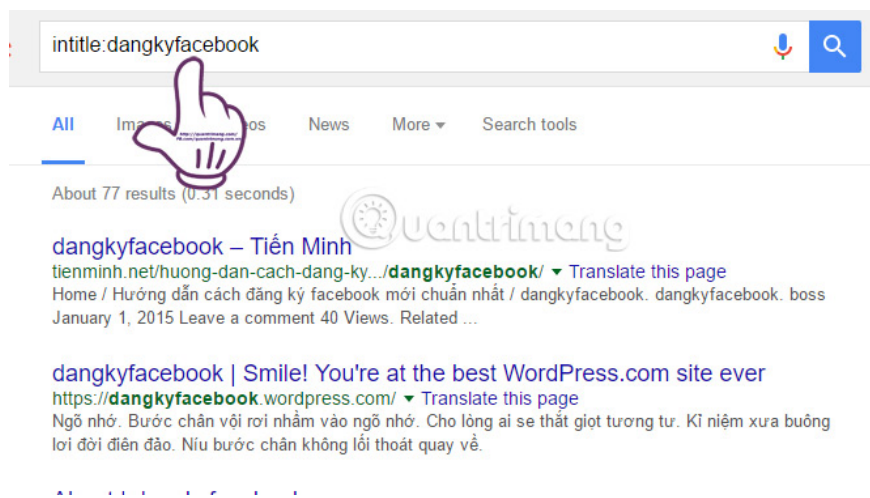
intitle:dangkyfacebook

All Images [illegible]os News More ▾ Search tools

About 77 results (0.31 seconds)

Quantrimang

dangkyfacebook – Tiến Minh
tienminh.net/huong-dan-cach-dang-ky.../dangkyfacebook/ ▾ Translate this page
Home / Hướng dẫn cách đăng ký facebook mới chuẩn nhất / dangkyfacebook. dangkyfacebook. boss January 1, 2015 Leave a comment 40 Views. Related ...

dangkyfacebook | Smile! You're at the best WordPress.com site ever
https://dangkyfacebook.wordpress.com/ ▾ Translate this page
Ngõ nhớ. Bước chân vội rơi nhầm vào ngõ nhớ. Cho lòng ai se thắt giọt tương tư. Kỉ niệm xưa buông lơi đời điên đảo. Níu bước chân không lối thoát quay về.

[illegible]